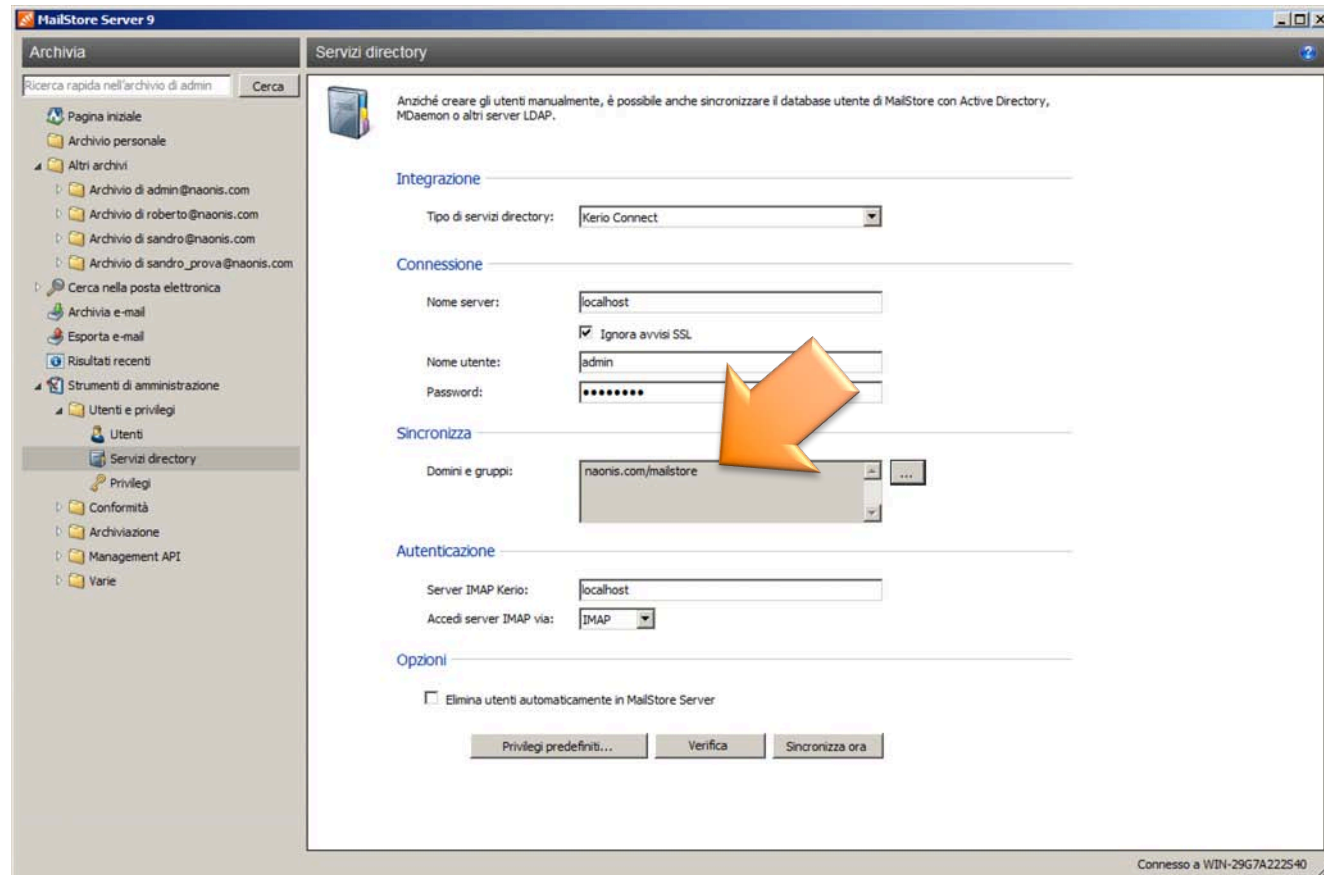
MailStore Server 9

Archivia

Ricerca rapida nell'archivio di admin
Cerca

Pagina iniziale
Archivio personale
Altri archivi
Archivio di admin@naonis.com
Archivio di roberto@naonis.com
Archivio di sandro@naonis.com
Archivio di sandro_prova@naonis.com
Cerca nella posta elettronica
Archivia e-mail
Esporta e-mail
Risultati recenti
Strumenti di amministrazione
Utenti e privilegi
Utenti
Servizi directory
Privilegi
Conformità
Archiviazione
Management API
Varie

Servizi directory

Anziché creare gli utenti manualmente, è possibile anche sincronizzare il database utente di MailStore con Active Directory, MDaemon o altri server LDAP.

Integrazione

Tipo di servizi directory: Kerio Connect

Connessione

Nome server: localhost
Ignora avvisi SSL
Nome utente: admin
Password: ••••••••

Sincronizza

Domini e gruppi: naonis.com/mailstore
...

Autenticazione

Server IMAP Kerio: localhost
Accedi server IMAP via: IMAP

Opzioni

Elimina utenti automaticamente in MailStore Server

Privilegi predefiniti...
Verifica
Sincronizza ora

Connesso a WIN-29G7A222S40